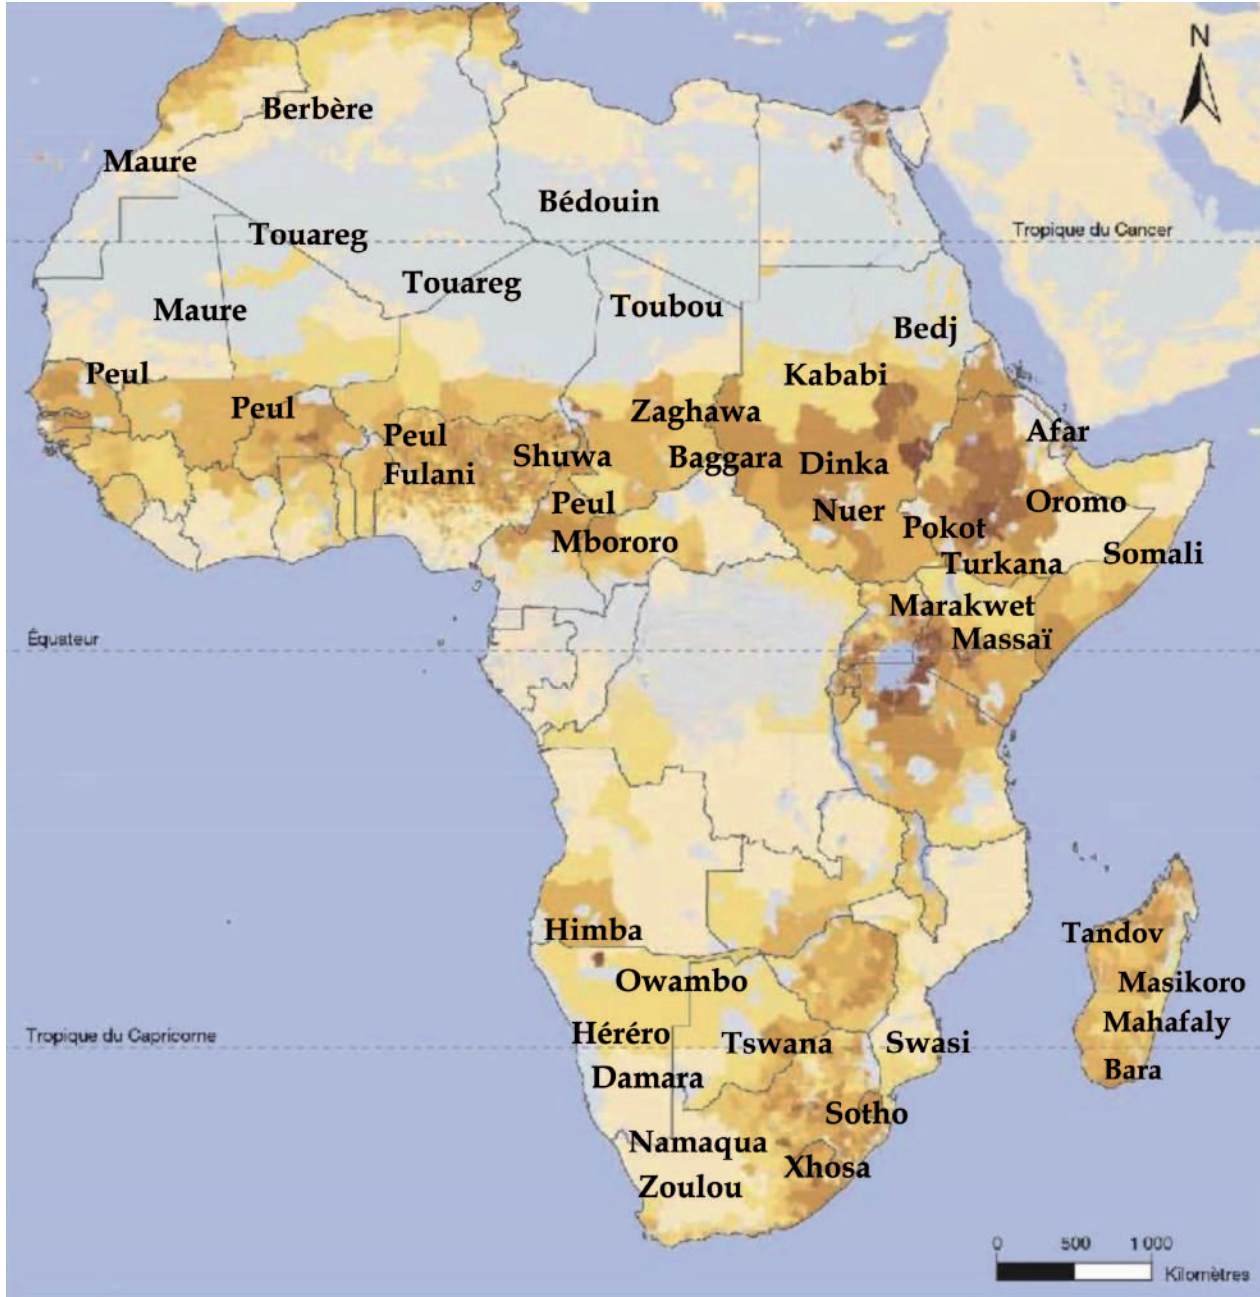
N

Berbère
Maure
Bédouin
Touareg
Tropique du Cancer
Touareg
Maure
Toubou
Bedj
Peul
Kababi
Peul
Zaghawa
Peul
Afar
Fulani
Shuwa
Baggara
Dinka
Oromo
Peul
Nuer
Pokot
Mbororo
Somali
Turkana
Marakwet
Équateur
Massaï
Himba
Tandov
Owambo
Masikoro
Mahafaly
Tropique du Capricorne
Héréro
Tswana
Swasi
Bara
Damara
Sotho
Namaqua
Xhosa
Zoulou

0 500 1 000
Kilomètres